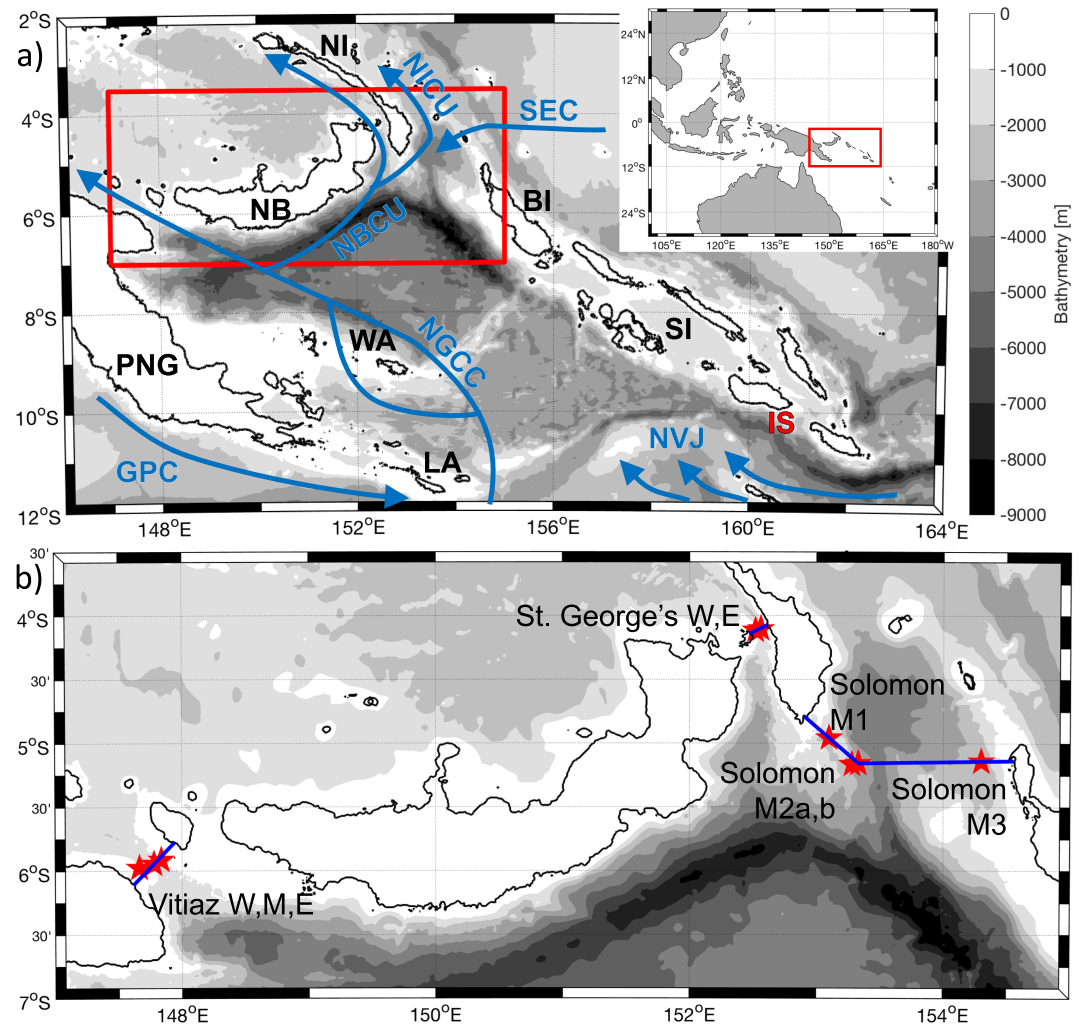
a)

$2^oS$
$4^oS$
$6^oS$
$8^oS$
$10^oS$
$12^oS$
$148^oE$
$152^oE$
$156^oE$
$160^oE$
$164^oE$

NI
NICU
SEC
NB
NBCU
BI
WA
NGCC
SI
PNG
IS
NVJ
LA
GPC

$24^oN$
$12^oN$
$0^o$
$12^oS$
$24^oS$
$105^oE$
$120^oE$
$135^oE$
$150^oE$
$165^oE$
$180^oW$

0
-1000
-2000
-3000
-4000
-5000
-6000
-7000
-8000
-9000
Bathymetry [m]

b)

30'
$4^oS$
30'
$5^oS$
30'
$6^oS$
30'
$7^oS$
$148^oE$
$150^oE$
$152^oE$
$154^oE$

St. George's W,E
Solomon M1
Solomon M2a,b
Solomon M3
Vitiaz W,M,E